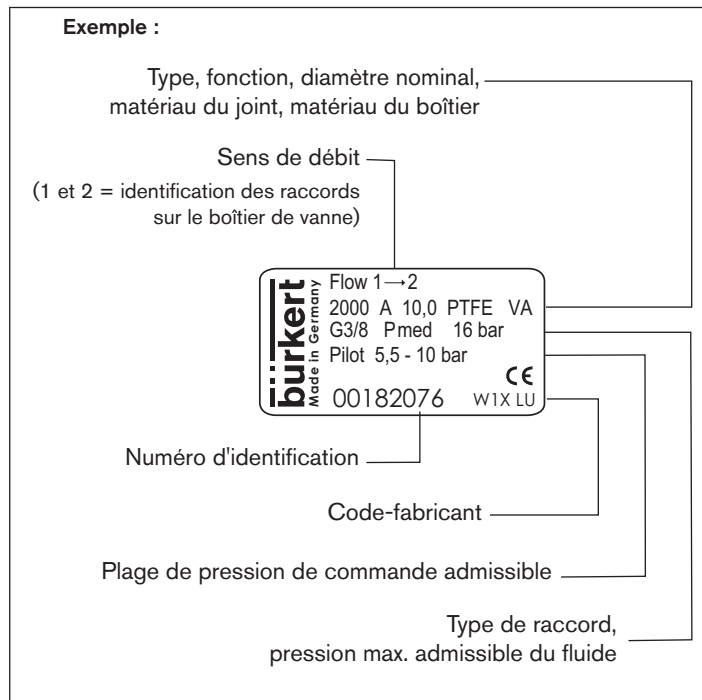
Exemple :

Type, fonction, diamètre nominal, matériau du joint, matériau du boîtier

Sens de débit

(1 et 2 = identification des raccords sur le boîtier de vanne)

bürkert
Made in Germany
Flow 1 → 2
2000 A 10,0 PTFE VA
G3/8 Pmed 16 bar
Pilot 5,5 - 10 bar
CE
00182076 W1X LU

Numéro d'identification

Code-fabricant

Plage de pression de commande admissible

Type de raccord, pression max. admissible du fluide